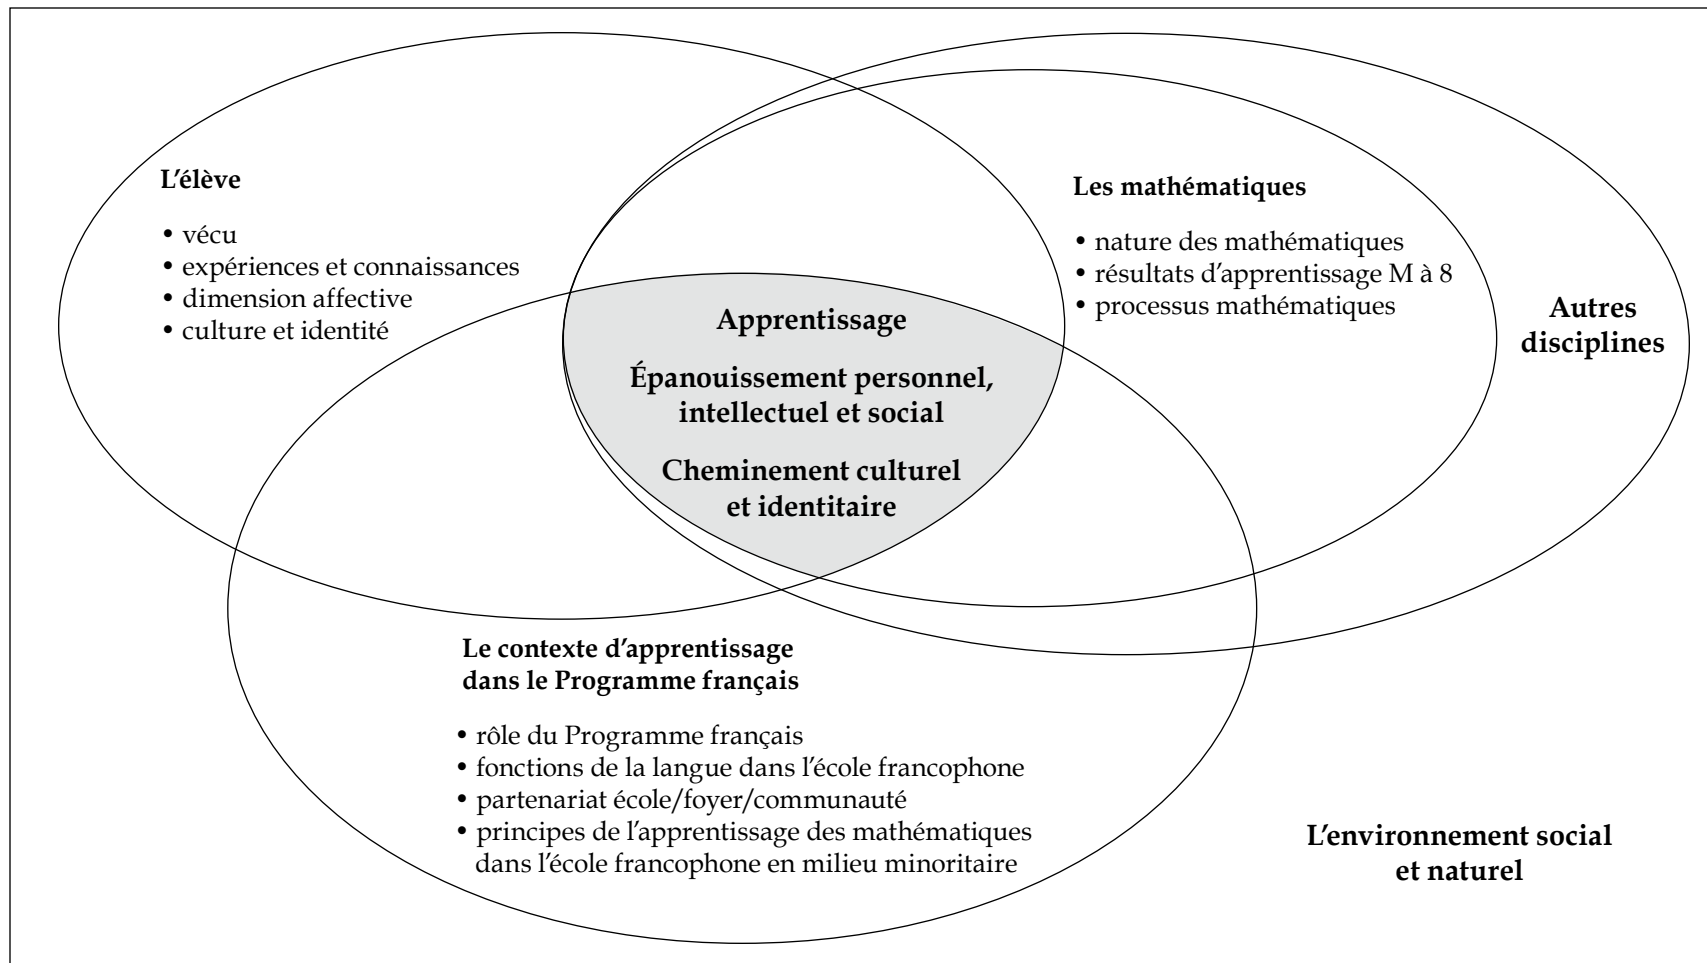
L'élève

• vécu
• expériences et connaissances
• dimension affective
• culture et identité

Les mathématiques

• nature des mathématiques
• résultats d'apprentissage M à 8
• processus mathématiques

Autres disciplines

Apprentissage

Épanouissement personnel, intellectuel et social

Cheminement culturel et identitaire

Le contexte d'apprentissage dans le Programme français

• rôle du Programme français
• fonctions de la langue dans l'école francophone
• partenariat école/foyer/communauté
• principes de l'apprentissage des mathématiques dans l'école francophone en milieu minoritaire

L'environnement social et naturel